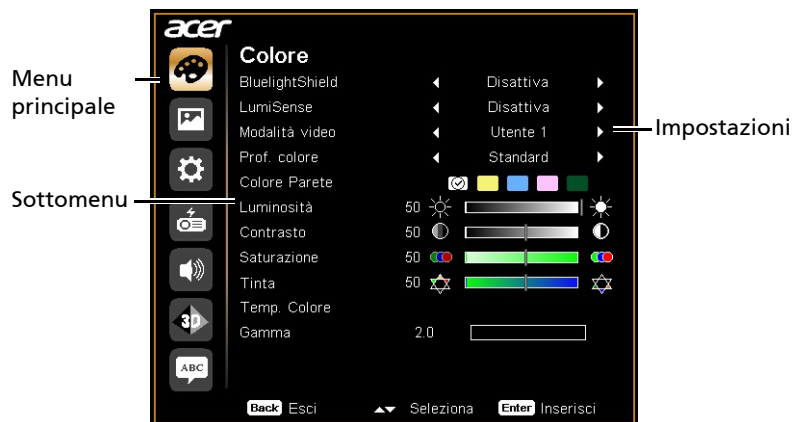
acer

Menu principale

Sottomenu

Impostazioni

Colore

| | | |
|---|---|---|
| BluelightShield | | Disattiva |
| LumiSense | | Disattiva |
| Modalità video | | Utente 1 |
| Prof. colore | | Standard |
| Colore Parete | | |
| Luminosità | 50 | |
| Contrasto | 50 | |
| Saturazione | 50 | |
| Tinta | 50 | |
| Temp. Colore | | |
| Gamma | 2.0 | |

3D

ABC

Back Esci Seleziona Enter Inserisci